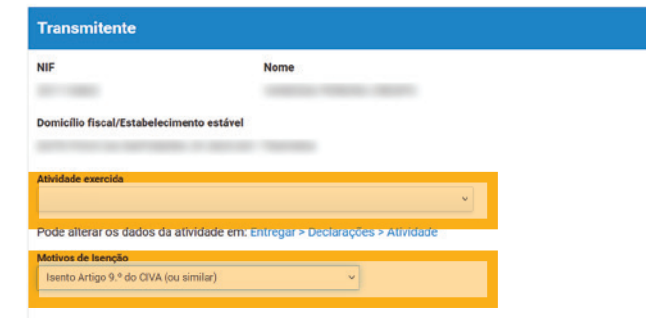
Transmitente

NIF

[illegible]

Nome

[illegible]

Domicílio fiscal/Estabelecimento estável

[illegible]

Atividade exercida

Pode alterar os dados da atividade em: Entregar > Declarações > Atividade

Motivos de Isenção

Isento Artigo 9.º do CIVA (ou similar)